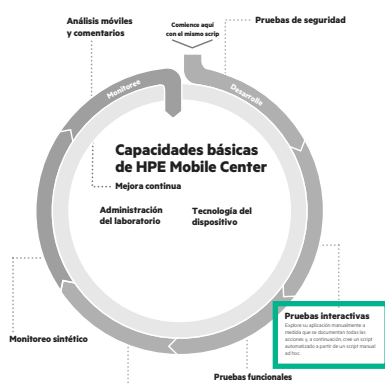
Análisis móviles y comentarios

Comience aquí con el mismo scrip

Pruebas de seguridad

Monitoreo

Desarrollo

Capacidades básicas de HPE Mobile Center

Mejora continua

Administración del laboratorio

Tecnología del dispositivo

Monitoreo sintético

Pruebas interactivas
Explore su aplicación manualmente a medida que se documentan todas las acciones y, a continuación, cree un script automatizado a partir de un script manual ad hoc.

Pruebas funcionales